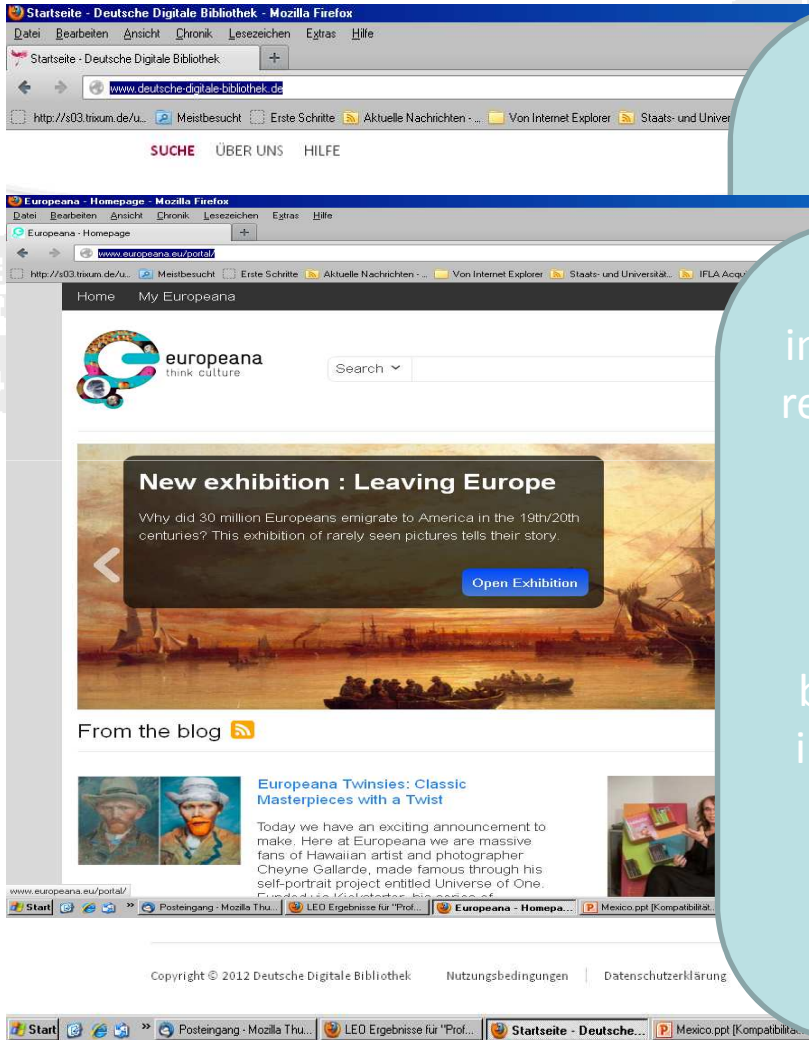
Startseite - Deutsche Digitale Bibliothek - Mozilla Firefox
Datei Bearbeiten Ansicht Chronik Lesezeichen Extras Hilfe
Startseite - Deutsche Digitale Bibliothek
www.deutsche-digitale-bibliothek.de
http://s03.trixum.de/u... Meistbesucht Erste Schritte Aktuelle Nachrichten - ... Von Internet Explorer Staats- und Univer

SUCHE ÜBER UNS HILFE

Europeana - Homepage - Mozilla Firefox
Datei Bearbeiten Ansicht Chronik Lesezeichen Extras Hilfe
Europeana - Homepage
www.europeana.eu/portal/
http://s03.trixum.de/u... Meistbesucht Erste Schritte Aktuelle Nachrichten - ... Von Internet Explorer Staats- und Universität... IFLA Acqu

Home My Europeana

europeana
think culture

Search

New exhibition : Leaving Europe

Why did 30 million Europeans emigrate to America in the 19th/20th centuries? This exhibition of rarely seen pictures tells their story.

Open Exhibition

From the blog

Europeana Twinsies: Classic Masterpieces with a Twist

Today we have an exciting announcement to make. Here at Europeana we are massive fans of Hawaiian artist and photographer Cheyne Gallarde, made famous through his self-portrait project entitled Universe of One.

www.europeana.eu/portal/
Start Posteingang - Mozilla Thu... LEO Ergebnisse für "Prof... Europeana - Homepa... Mexico.ppt [Kompatibilität...

in
re

b
i

Copyright © 2012 Deutsche Digitale Bibliothek Nutzungsbedingungen Datenschutzerklärung

Start Posteingang - Mozilla Thu... LEO Ergebnisse für "Prof... Startseite - Deutsche... Mexico.ppt [Kompatibilitä...